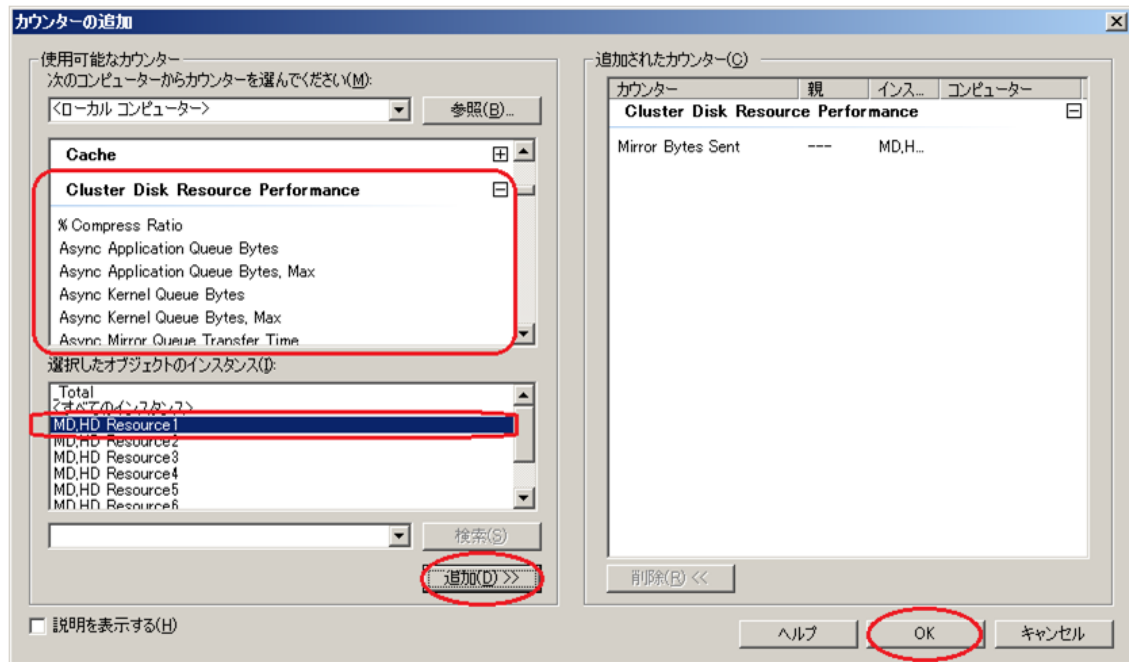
カウンターの追加

使用可能なカウンター
次のコンピューターからカウンターを選んでください(M):
<ローカル コンピューター>
参照(B)...

Cache
Cluster Disk Resource Performance
% Compress Ratio
Async Application Queue Bytes
Async Application Queue Bytes, Max
Async Kernel Queue Bytes
Async Kernel Queue Bytes, Max
Async Mirror Queue Transfer Time

選択したオブジェクトのインスタンス(I):
_Total
<すべてのインスタンス>
MD,HD Resource1
MD,HD Resource2
MD,HD Resource3
MD,HD Resource4
MD,HD Resource5
MD,HD Resource6

検索(S)
追加(D) >>

追加されたカウンター(C)
| カウンター | 親 | インス... | コンピューター |
|---|---|---|---|
| Cluster Disk Resource Performance | | | |
| Mirror Bytes Sent | --- | MD,H... | |

削除(R) <<

説明を表示する(H)
ヘルプ
OK
キャンセル